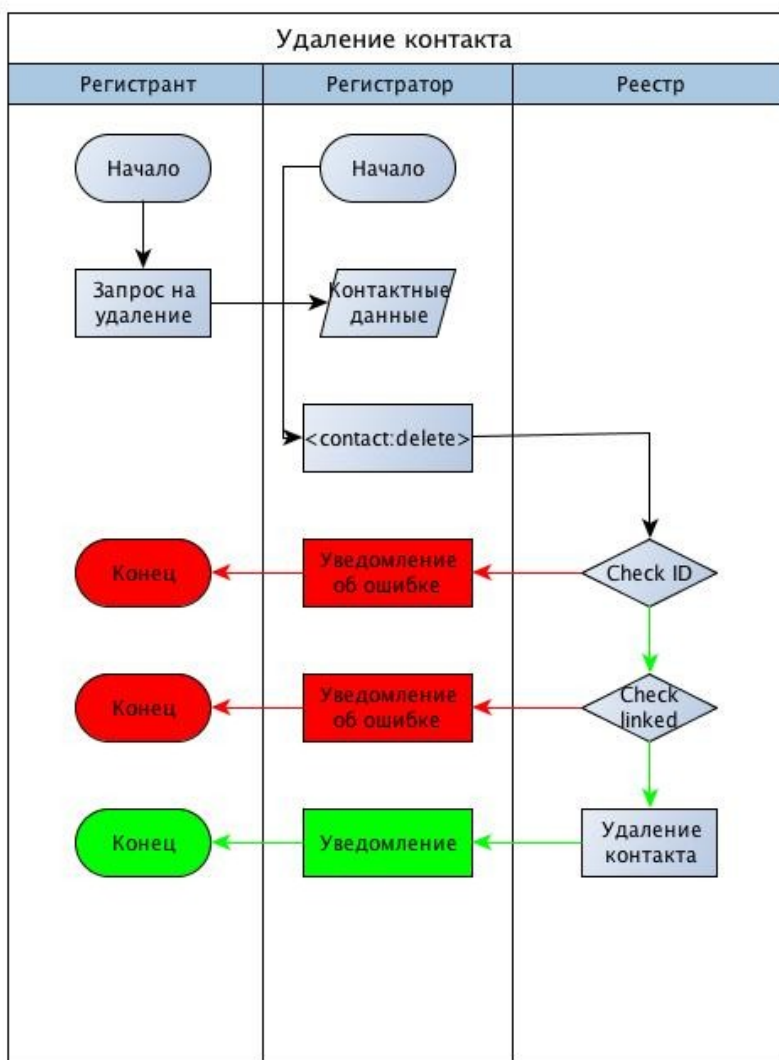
Удаление контакта

Регистрант

Регистратор

Реестр

Начало

Начало

Запрос на удаление

Контактные данные

<contact:delete>

Конец

Уведомление об ошибке

Check ID

Конец

Уведомление об ошибке

Check linked

Конец

Уведомление

Удаление контакта